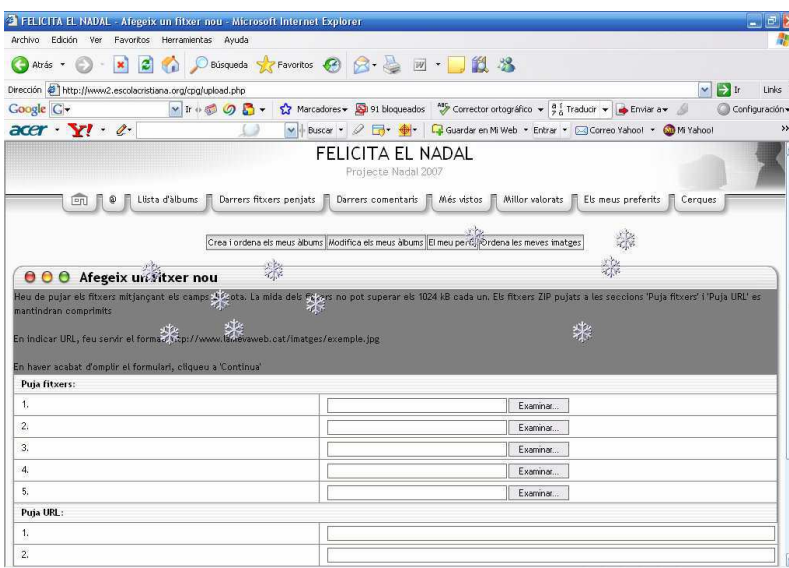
FELICITA EL NADAL - Afegeix un fitxer nou - Microsoft Internet Explorer

Archivo Edición Ver Favoritos Herramientas Ayuda

Atrás Búsqueda Favoritos

Dirección http://www2.escolacristiana.org/cpg/upload.php Ir Links

Google G Ir Marcadores 91 bloqueados Corrector ortográfico Traducir Enviar a Configuración

acer Y! Buscar Guardar en Mi Web Entrar Correo Yahoo! Mi Yahoo!

FELICITA EL NADAL
Projecte Nadal 2007

Llista d'àlbums | Darrers fitxers penjats | Darrers comentaris | Més vistos | Millor valorats | Els meus preferits | Cerques

Crea i ordena els meus àlbums | Modifica els meus àlbums | El meu perfil | Ordena les meves imatges

Afegeix un fitxer nou

Heu de pujar els fitxers mitjançant els camps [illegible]ota. La mida dels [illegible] no pot superar els 1024 kB cada un. Els fitxers ZIP pujats a les seccions 'Puja fitxers' i 'Puja URL' es mantindran comprimits

En indicar URL, feu servir el format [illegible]tp://www.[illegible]vaweb.cat/imatges/exemple.jpg

En haver acabat d'omplir el formulari, cliqueu a 'Continua'

Puja fitxers:

1. Examinar...
2. Examinar...
3. Examinar...
4. Examinar...
5. Examinar...

Puja URL:

1.
2.